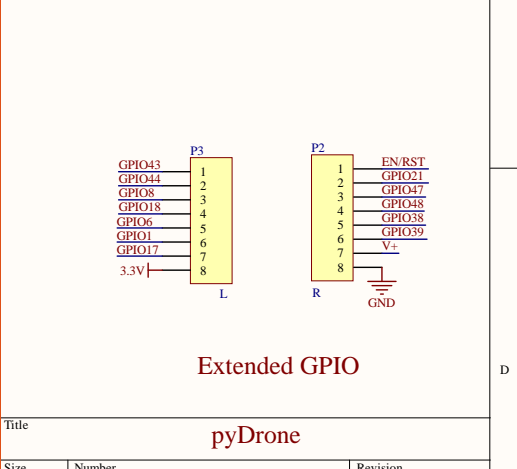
P3

GPIO43 1
GPIO44 2
GPIO8 3
GPIO18 4
GPIO6 5
GPIO1 6
GPIO17 7
3.3V 8

L

P2

1 EN/RST
2 GPIO21
3 GPIO47
4 GPIO48
5 GPIO38
6 GPIO39
7 V+
8

GND

R

Extended GPIO

D

Title

pyDrone

Size Number Revision